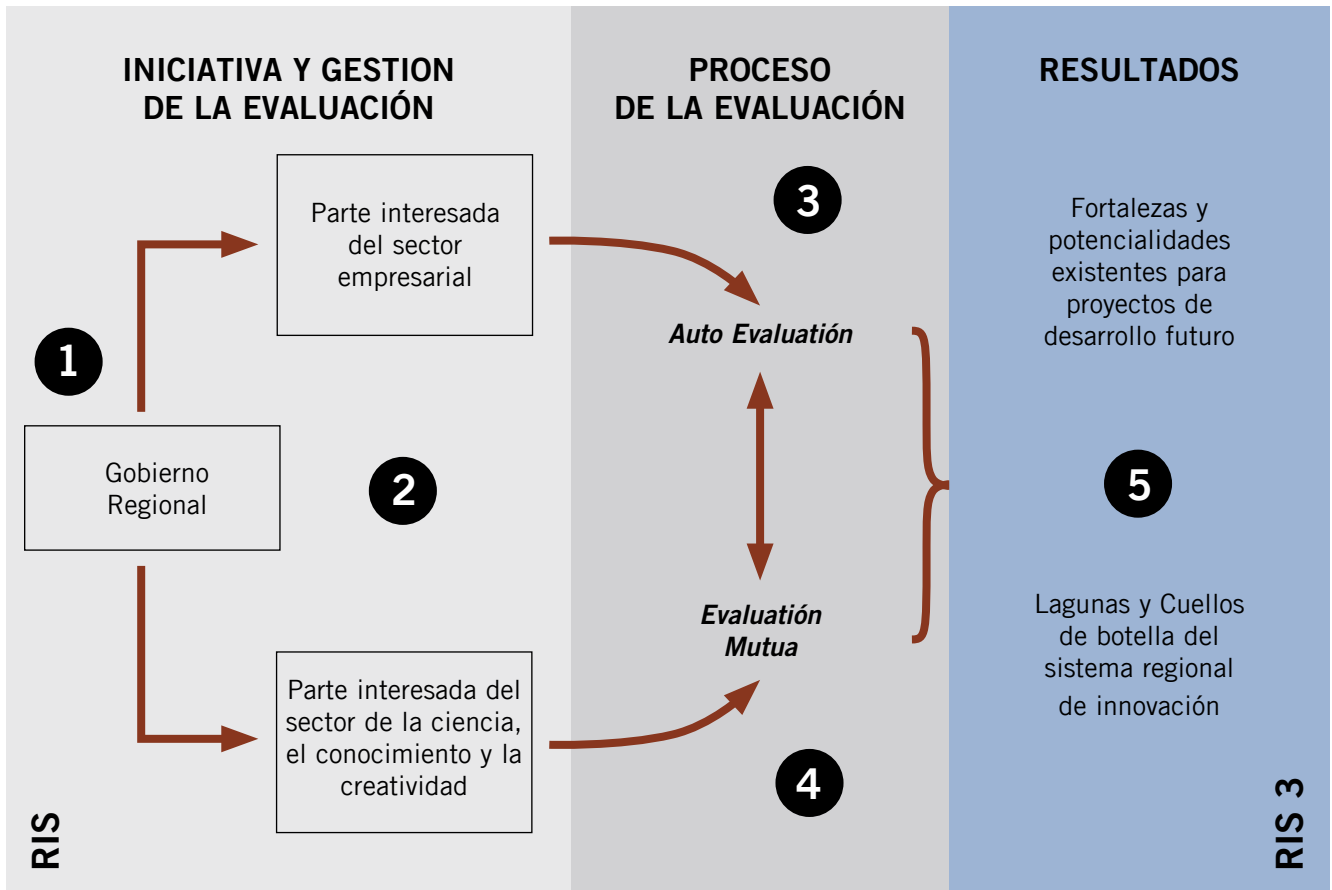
INICIATIVA Y GESTION DE LA EVALUACIÓN

PROCESO DE LA EVALUACIÓN

RESULTADOS

Parte interesada del sector empresarial

3

Fortalezas y potencialidades existentes para proyectos de desarrollo futuro

Auto Evaluatión

1

Gobierno Regional

2

5

Evaluatión Mutua

Lagunas y Cuellos de botella del sistema regional de innovación

Parte interesada del sector de la ciencia, el conocimiento y la creatividad

4

RIS

RIS 3